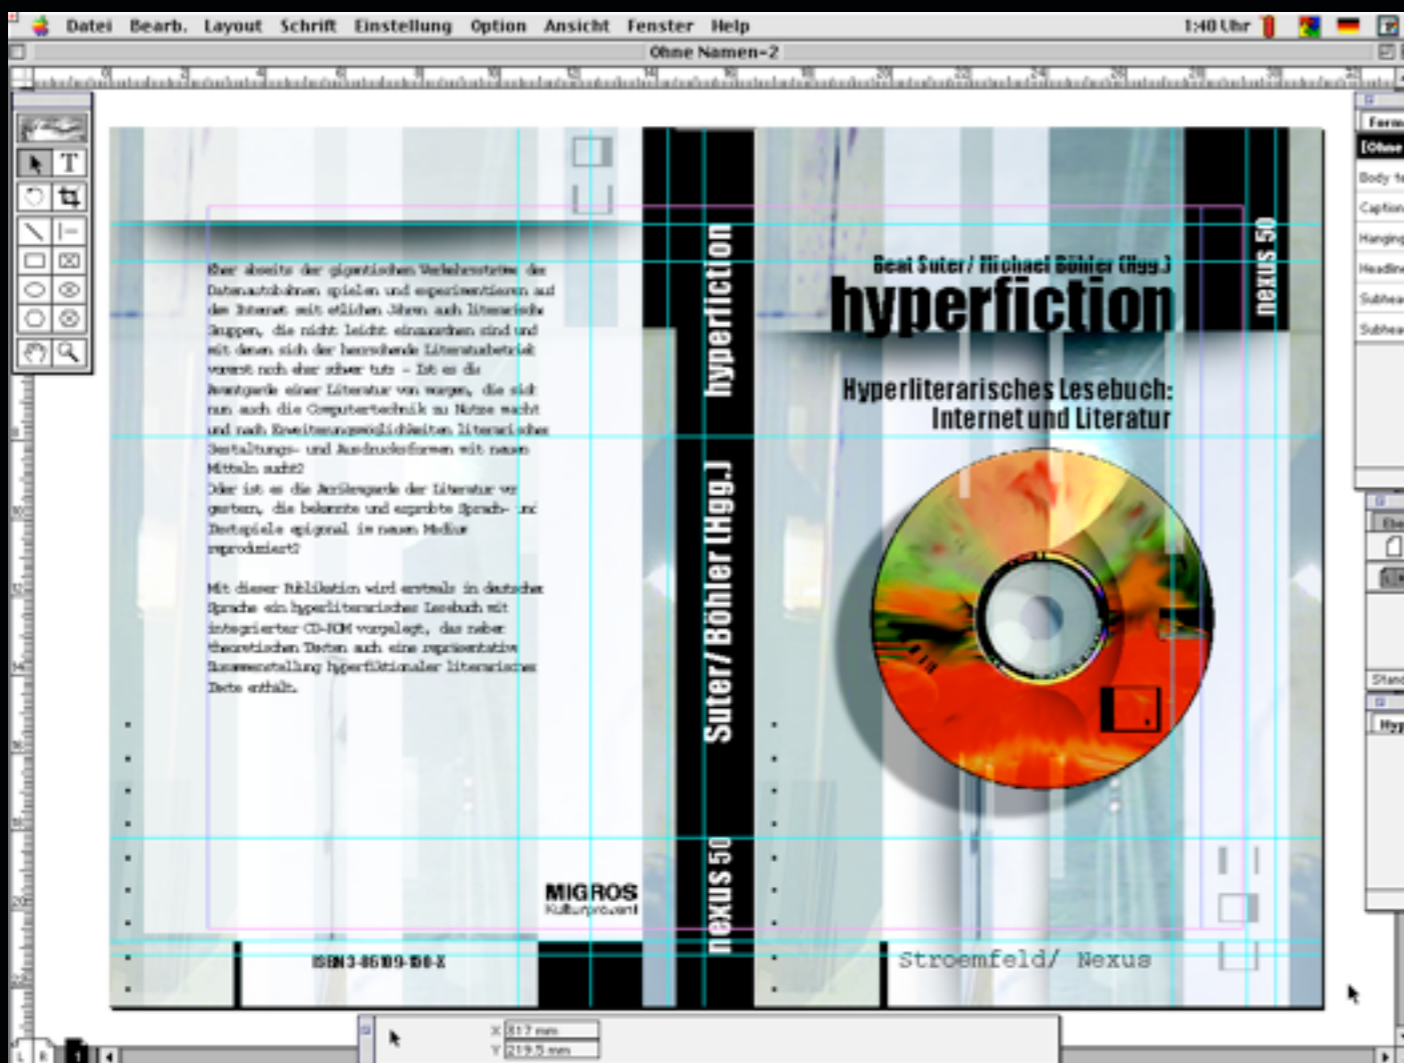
Datei Bearb. Layout Schrift Einstellung Option Ansicht Fenster Help 1:40 Uhr

Ohne Namen-2

Aber abseits der gigantischen Verkehrsströme der Datenautobahnen spielen und experimentieren auf den Internet seit etlichen Jahren auch literarische Gruppen, die nicht leicht einzuordnen sind und mit denen sich der herrschende Literaturbetrieb vorerst noch eher schwer tut – Ist es die Avantgarde einer Literatur von morgen, die sich nun auch die Computertechnik zu Nutze macht und nach Erweiterungsmöglichkeiten literarischer Gestaltungs- und Ausdrucksformen mit neuen Mitteln sucht?
Oder ist es die Arrièregarde der Literatur von gestern, die bekannte und erprobte Sprach- und Textspiele epigonal im neuen Medium reproduziert?

Mit dieser Publikation wird erstmals in deutscher Sprache ein hyperliterarisches Lesebuch mit integrierter CD-ROM vorgelegt, das neben theoretischen Texten auch eine repräsentative Zusammenstellung hyperfiktionaler literarischer Texte enthält.

MIGROS Kulturprozent

ISBN 3-86109-150-X

hyperfiction Suter/ Böhler (Hgg.) nexus 50

Beat Suter/ Michael Böhler (Hgg.)
hyperfiction

Hyperliterarisches Lesebuch: Internet und Literatur

nexus 50

Stroemfeld/ Nexus

Form [Ohne Body te Caption Hanging Headline Subhea Subhea

X 317 mm
Y 219.5 mm

1